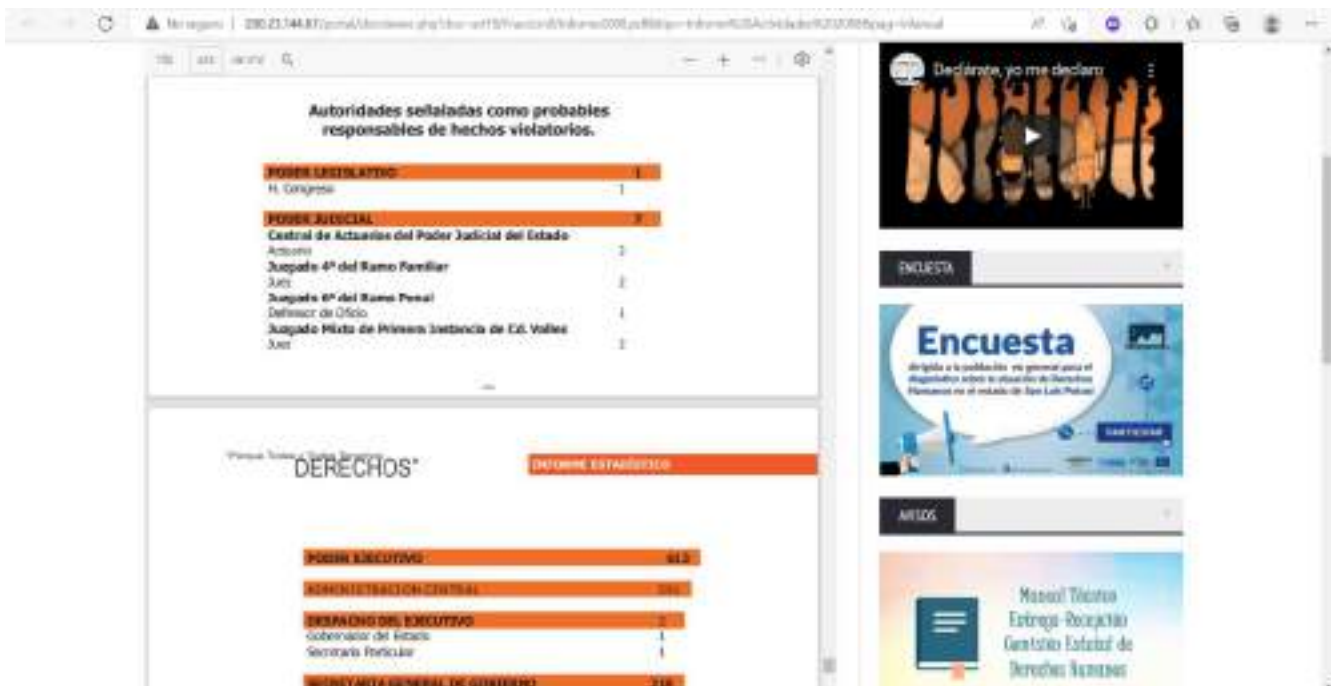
No seguro | 200.23.144.87/portal/documentos.php?doc=...

Autoridades señaladas como probables responsables de hechos violatorios.

| PODER LEGISLATIVO | 1 |
|---|---|
| H. Congreso | 1 |

| PODER JUDICIAL | 7 |
|---|---|
| **Central de Actuarios del Poder Judicial del Estado** | |
| Actuario | 2 |
| **Juzgado 4º del Ramo Familiar** | |
| Juez | 2 |
| **Juzgado 6º del Ramo Penal** | |
| Defensor de Oficio | 1 |
| **Juzgado Mixto de Primera Instancia de Cd. Valles** | |
| Juez | 2 |

"Porque Todos... DERECHOS"

INFORME ESTADÍSTICO

| PODER EJECUTIVO | 613 |
|---|---|
| ADMINISTRACION CENTRAL | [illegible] |

| DESPACHO DEL EJECUTIVO | 2 |
|---|---|
| Gobernador del Estado | 1 |
| Secretaría Particular | 1 |

| SECRETARIA GENERAL DE GOBIERNO | 216 |
|---|---|

Declárate, yo me declaro

ENCUESTA

Encuesta
dirigida a la población en general para el diagnóstico sobre la situación de Derechos Humanos en el estado de San Luis Potosí
PARTICIPAR

AVISOS

Manual Técnico Entrega-Recepción Comisión Estatal de Derechos Humanos